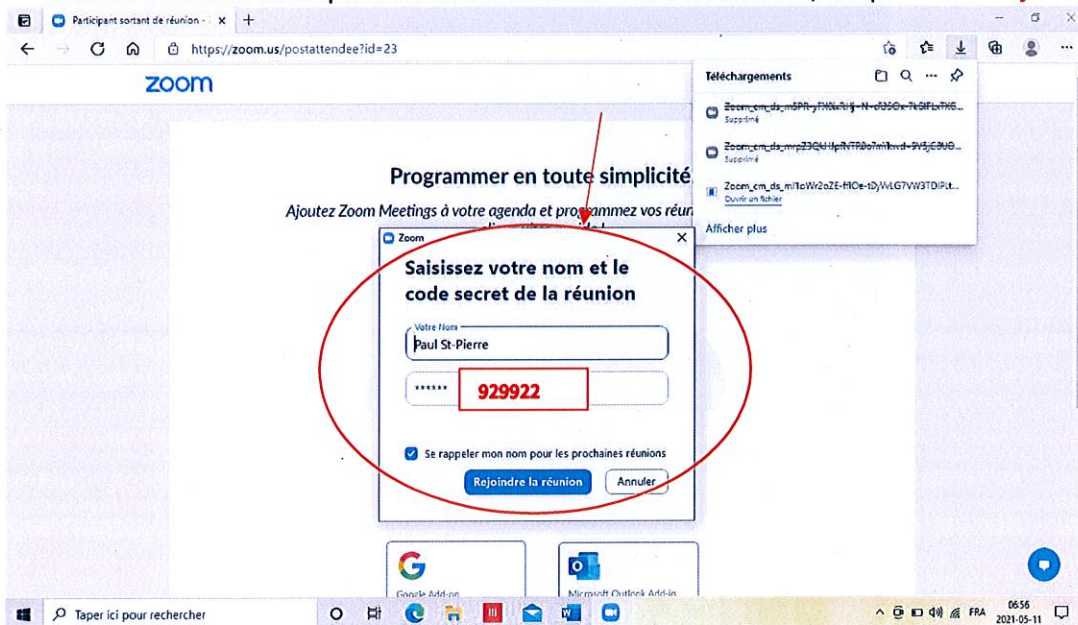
Participant sortant de réunion - ×

https://zoom.us/postattendee?id=23

zoom

Téléchargements

Zoom_cm_ds_m5PR-yTNXuRi§-N-cR35Ox-Tk5IFLxTK6...
Supprimé

Zoom_cm_ds_mrpZ3QkHpRNTRBo7mHkwd-9V5jC8U0...
Supprimé

Zoom_cm_ds_ml1oWr2oZE-fHOe-tDyWvLG7VW3TDiPLt...
Ouvrir un fichier

Afficher plus

Programmer en toute simplicité

Ajoutez Zoom Meetings à votre agenda et programmez vos réun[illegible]

Zoom ×

Saisissez votre nom et le code secret de la réunion

Votre Nom
Paul St-Pierre

****** 929922

Se rappeler mon nom pour les prochaines réunions

Rejoindre la réunion Annuler

Google Add-on

Microsoft Outlook Add-in

Taper ici pour rechercher

FRA 06:56 2021-05-11